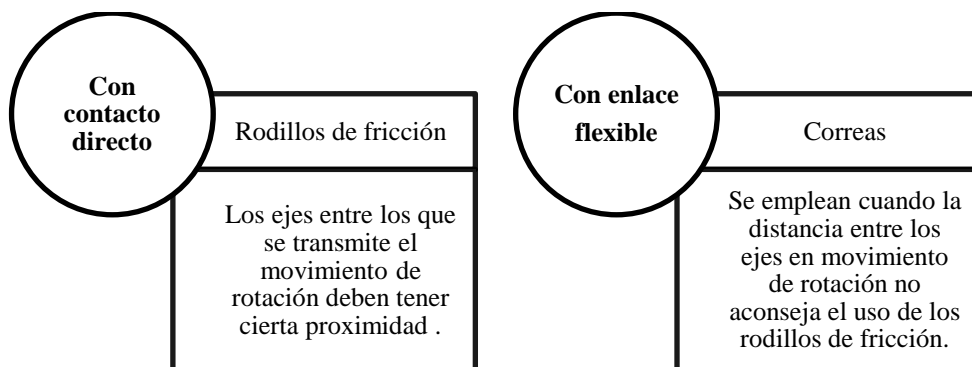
Con contacto directo

Rodillos de fricción

Los ejes entre los que se transmite el movimiento de rotación deben tener cierta proximidad .

Con enlace flexible

Correas

Se emplean cuando la distancia entre los ejes en movimiento de rotación no aconseja el uso de los rodillos de fricción.